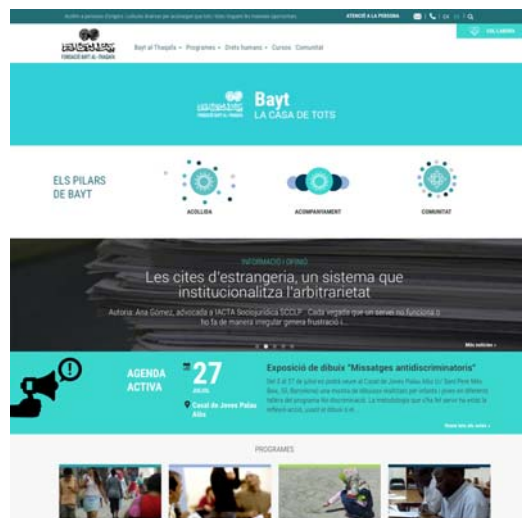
Acollir a persones d'origen i cultures diverses per aconseguir que tots i totes tinguem els mateixos drets i oportunitats.  ATENCIÓ A LA PERSONA  CA | ES

FUNDACIÓ BAYT AL-THAQÀFA

Bayt al Thaqàfa · Programes · Drets humans · Cursos · Comunitat

COL·LABORA

FUNDACIÓ BAYT AL-THAQÀFA

Bayt
LA CASA DE TOTS

ELS PILARS DE BAYT

ACOLLIDA

ACOMPANYAMENT

COMUNITAT

INFORMACIÓ I OPINIÓ

Les cites d'estrangeria, un sistema que institucionalitza l'arbitrarietat

Autoria: Ana Gómez, advocada a IACTA Sociojurídica SCCLP. Cada vegada que un servei no funciona o ho fa de manera irregular genera frustració i...

Més notícies »

AGENDA ACTIVA

27 JULIOL

Casal de Joves Palau Alòs

Exposició de dibuix "Missatges antidiscriminatoris"

Del 8 al 27 de juliol es podrà veure al Casal de Joves Palau Alòs (C/ Sant Pere Més Baix, 55, Barcelona) una mostra de dibuixos realitzats per infants i joves en diferents tallers del programa No discriminació. La metodologia que s'ha fet servir ha estat la reflexió grupal, usant el dibuix i el...

Veure tota les activit »

PROGRAMES